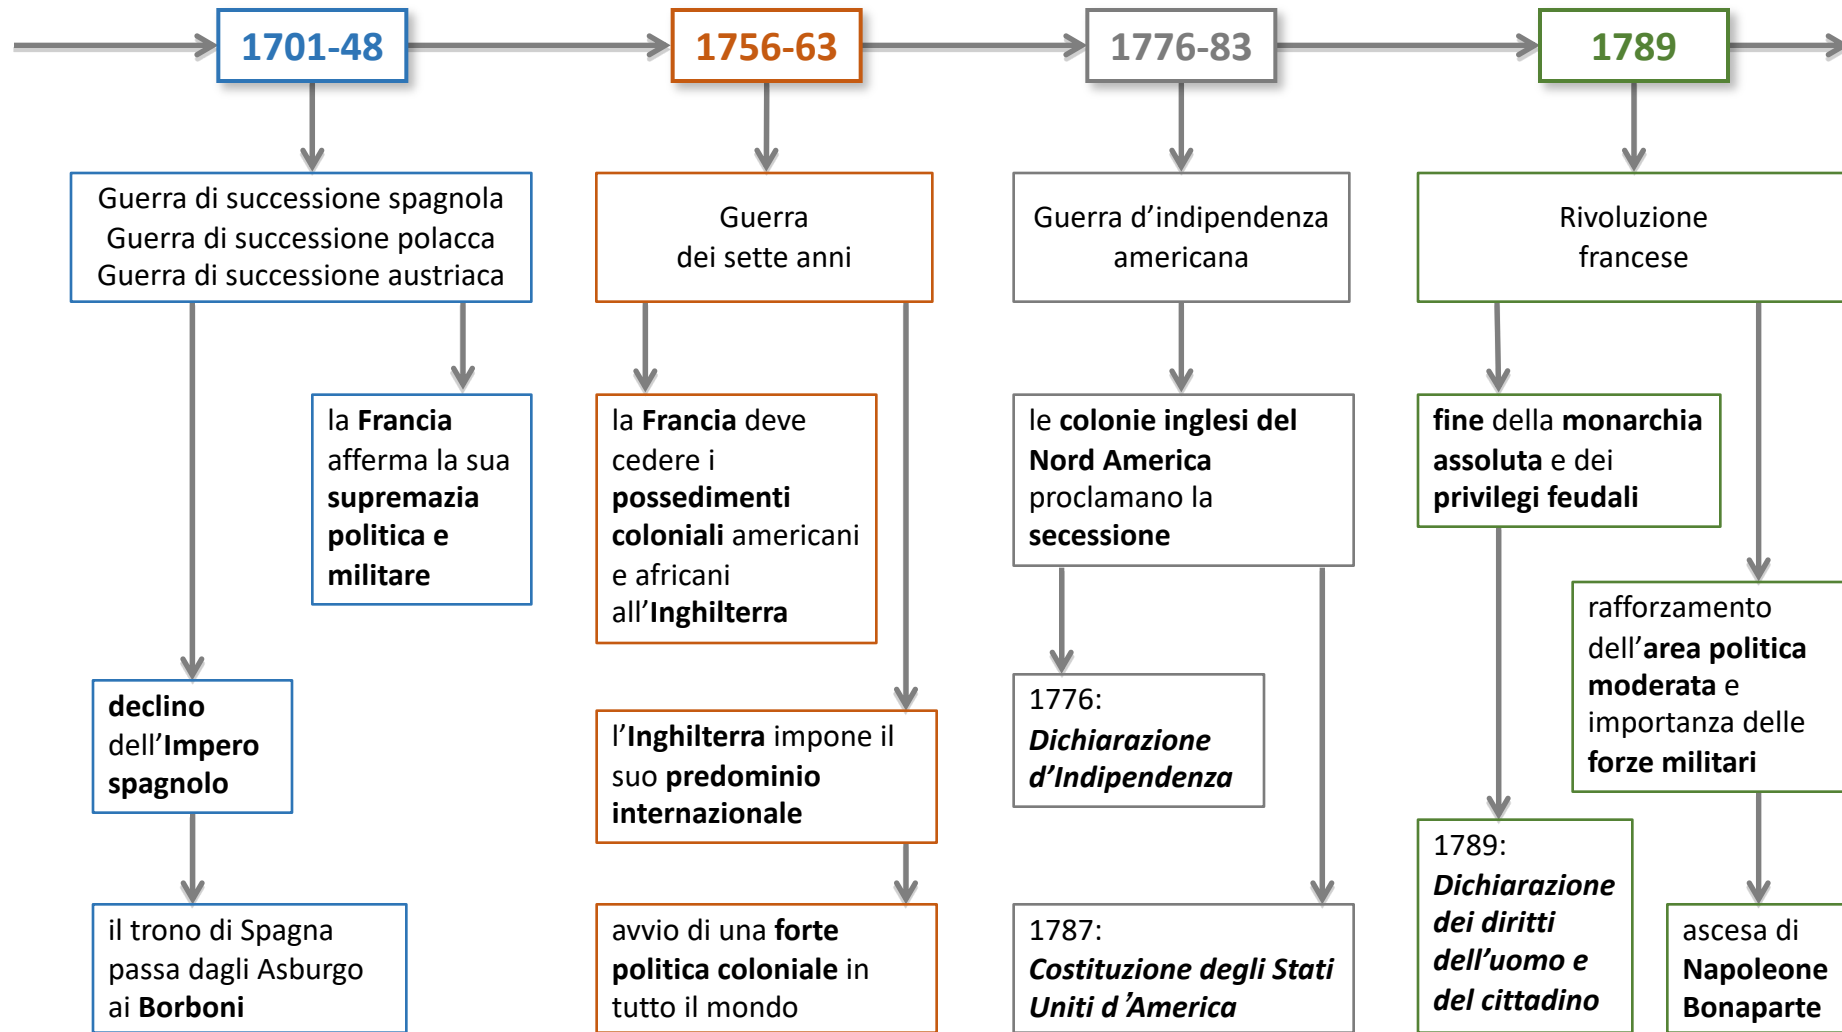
1701-48

1756-63

1776-83

1789

Guerra di successione spagnola
Guerra di successione polacca
Guerra di successione austriaca

la Francia afferma la sua supremazia politica e militare

declino dell'Impero spagnolo

il trono di Spagna passa dagli Asburgo ai Borboni

Guerra dei sette anni

la Francia deve cedere i possedimenti coloniali americani e africani all'Inghilterra

l'Inghilterra impone il suo predominio internazionale

avvio di una forte politica coloniale in tutto il mondo

Guerra d'indipendenza americana

le colonie inglesi del Nord America proclamano la secessione

1776: Dichiarazione d'Indipendenza

1787: Costituzione degli Stati Uniti d'America

Rivoluzione francese

fine della monarchia assoluta e dei privilegi feudali

rafforzamento dell'area politica moderata e importanza delle forze militari

1789: Dichiarazione dei diritti dell'uomo e del cittadino

ascesa di Napoleone Bonaparte